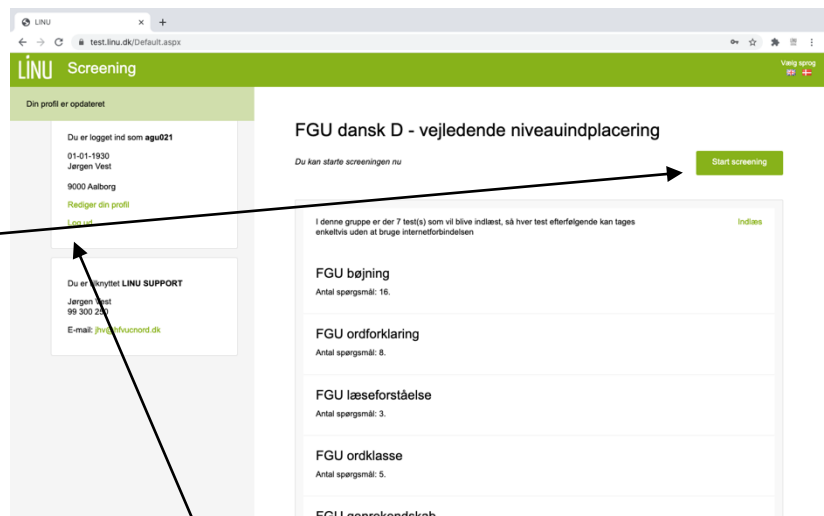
LINU ×  +

test.linu.dk/Default.aspx

LINU Screening

Vælg sprog

Din profil er opdateret

Du er logget ind som agu021

01-01-1930
Jørgen Vest

9000 Aalborg

Rediger din profil

Log ud

Du er tilknyttet LINU SUPPORT

Jørgen Vest
99 300 250

E-mail: jhv@hfvucnord.dk

FGU dansk D - vejledende niveauindplacering

Du kan starte screeningen nu

Start screening

I denne gruppe er der 7 test(s) som vil blive indlæst, så hver test efterfølgende kan tages enkeltvis uden at bruge internetforbindelsen

Indlæs

FGU bøjning

Antal spørgsmål: 16.

FGU ordforklaring

Antal spørgsmål: 8.

FGU læseforståelse

Antal spørgsmål: 3.

FGU ordklasse

Antal spørgsmål: 5.

FGU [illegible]